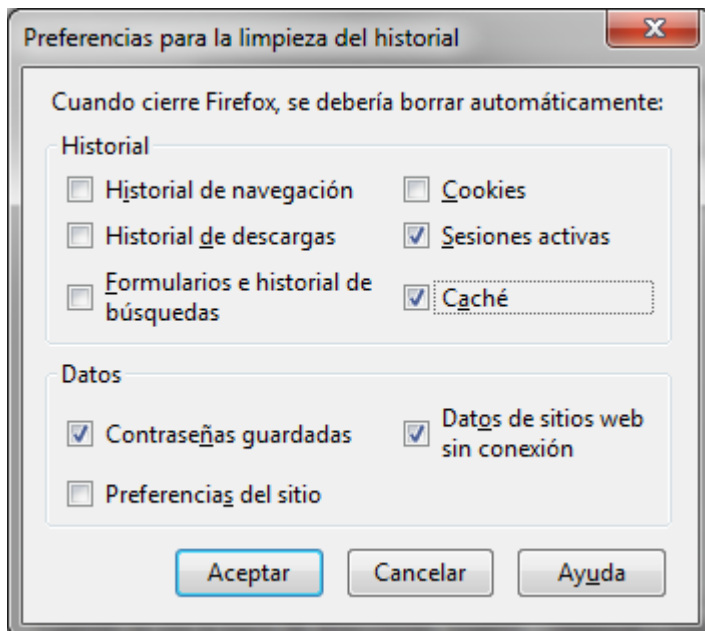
Preferencias para la limpieza del historial

Cuando cierre Firefox, se debería borrar automáticamente:

Historial

Historial de navegación

Cookies

Historial de descargas

Sesiones activas

Formularios e historial de búsquedas

Caché

Datos

Contraseñas guardadas

Datos de sitios web sin conexión

Preferencias del sitio

Aceptar

Cancelar

Ayuda